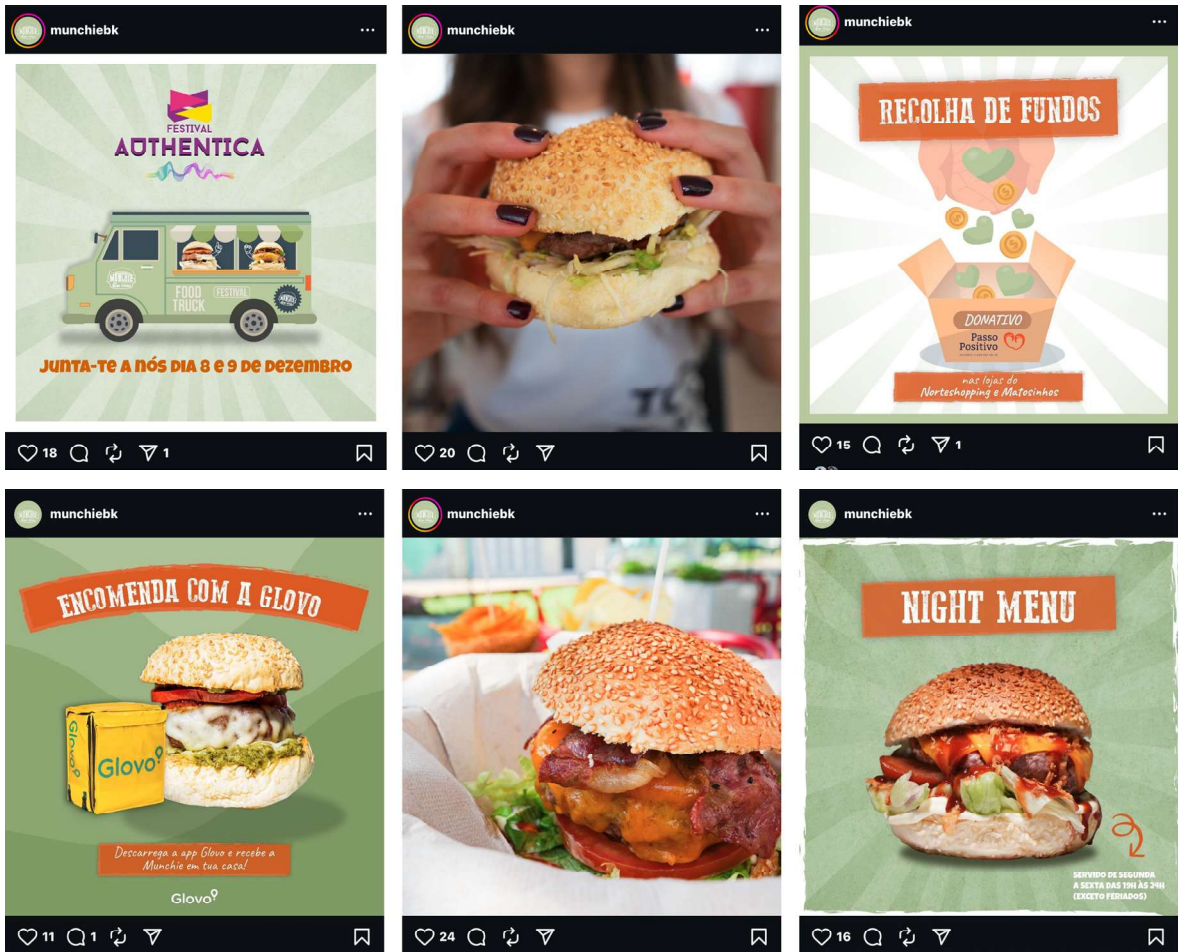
munchiebk ...

FESTIVAL
AUTHENTICA

FOOD TRUCK
FESTIVAL

JUNTA-TE A NÓS DIA 8 E 9 DE DEZEMBRO

18 1

munchiebk ...

20

munchiebk ...

RECOLHA DE FUNDOS

DONATIVO
Passo Positivo

nas lojas do Norteshopping e Matosinhos

15 1

munchiebk ...

ENCOMENDA COM A GLOVO

Glovo

Descarrega a app Glovo e recebe a Munchie em tua casa!

Glovo

11 1

munchiebk ...

24

munchiebk ...

NIGHT MENU

SERVIDO DE SEGUNDA A SEXTA DAS 19H ÀS 24H (EXCETO FERIADOS)

16